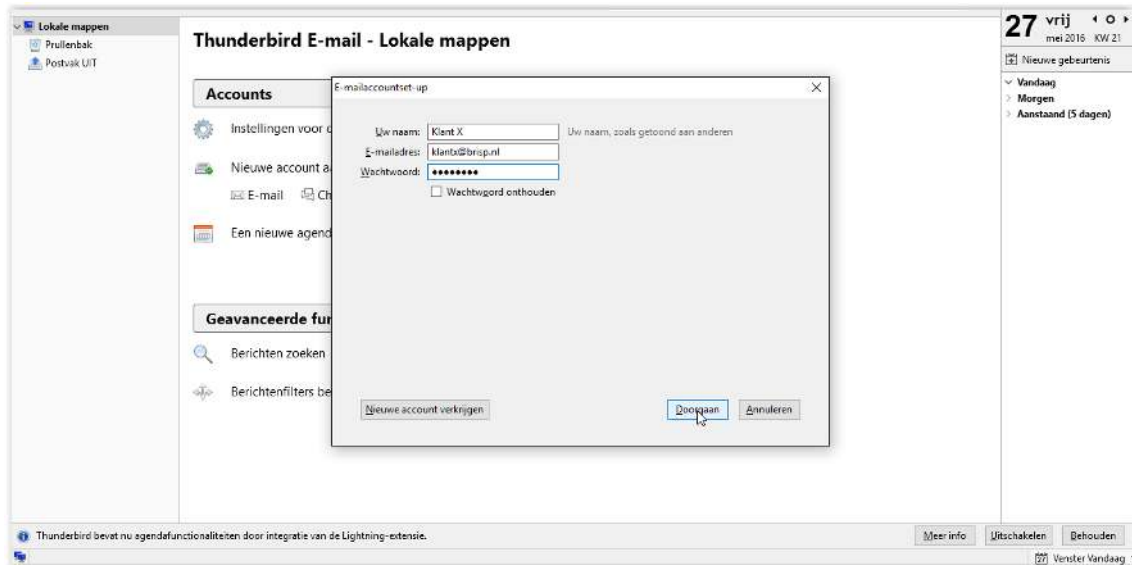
Lokale mappen
Prullenbak
Postvak UIT

Thunderbird E-mail - Lokale mappen

Accounts

Instellingen voor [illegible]

Nieuwe account a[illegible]

E-mail Ch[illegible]

Een nieuwe agend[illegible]

Geavanceerde fu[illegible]

Berichten zoeken

Berichtenfilters be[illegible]

E-mailaccountset-up

Uw naam: Klant X
Uw naam, zoals getoond aan anderen
E-mailadres: klantx@brisp.nl
Wachtwoord: ••••••••
Wachtwoord onthouden

Nieuwe account verkrijgen
Doorgaan
Annuleren

27 vrij
mei 2016 KW 21

Nieuwe gebeurtenis
Vandaag
Morgen
Aanstaand (5 dagen)

Thunderbird bevat nu agendafunctionaliteiten door integratie van de Lightning-extensie.
Meer info
Uitschakelen
Behouden
Venster Vandaag